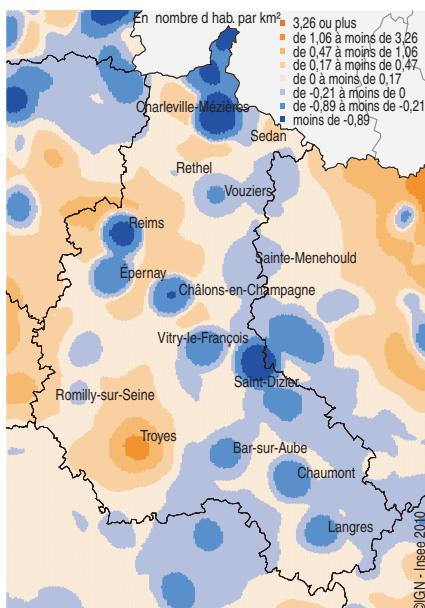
En nombre d hab. par km²
3,26 ou plus
de 1,06 à moins de 3,26
de 0,47 à moins de 1,06
de 0,17 à moins de 0,47
de 0 à moins de 0,17
de -0,21 à moins de 0
de -0,89 à moins de -0,21
moins de -0,89

Charleville-Mézières
Sedan
Rethel
Vouziers
Reims
Sainte-Menehould
Épernay
Châlons-en-Champagne
Vitry-le-François
Saint-Dizier
Romilly-sur-Seine
Troyes
Bar-sur-Aube
Chaumont
Langres

©IGN - Insee 2010